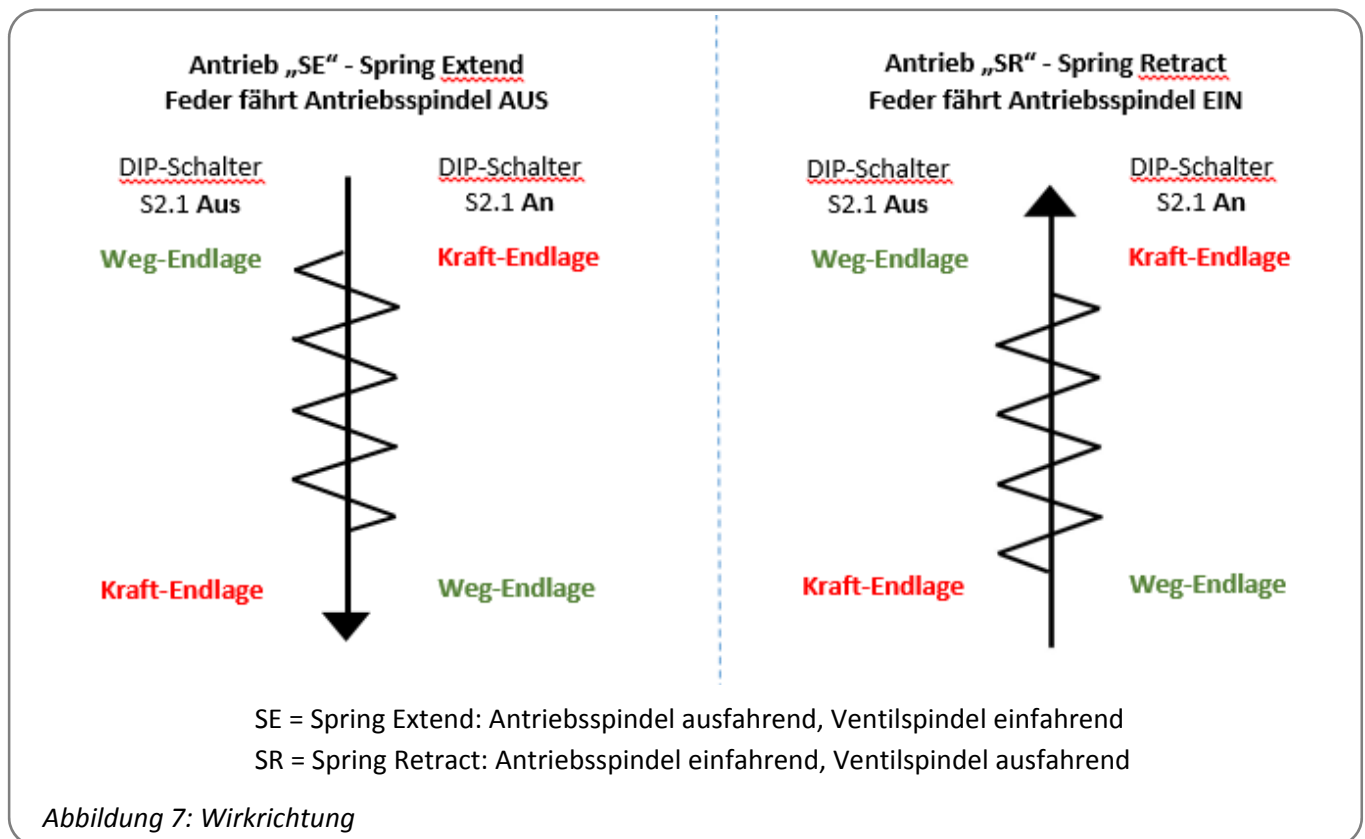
Antrieb „SE“ - Spring Extend
Feder fährt Antriebsspindel AUS

DIP-Schalter
S2.1 Aus

DIP-Schalter
S2.1 An

Weg-Endlage

Kraft-Endlage

Kraft-Endlage

Weg-Endlage

Antrieb „SR“ - Spring Retract
Feder fährt Antriebsspindel EIN

DIP-Schalter
S2.1 Aus

DIP-Schalter
S2.1 An

Weg-Endlage

Kraft-Endlage

Kraft-Endlage

Weg-Endlage

SE = Spring Extend: Antriebsspindel ausfahrend, Ventilspindel einfahrend
SR = Spring Retract: Antriebsspindel einfahrend, Ventilspindel ausfahrend

Abbildung 7: Wirkrichtung